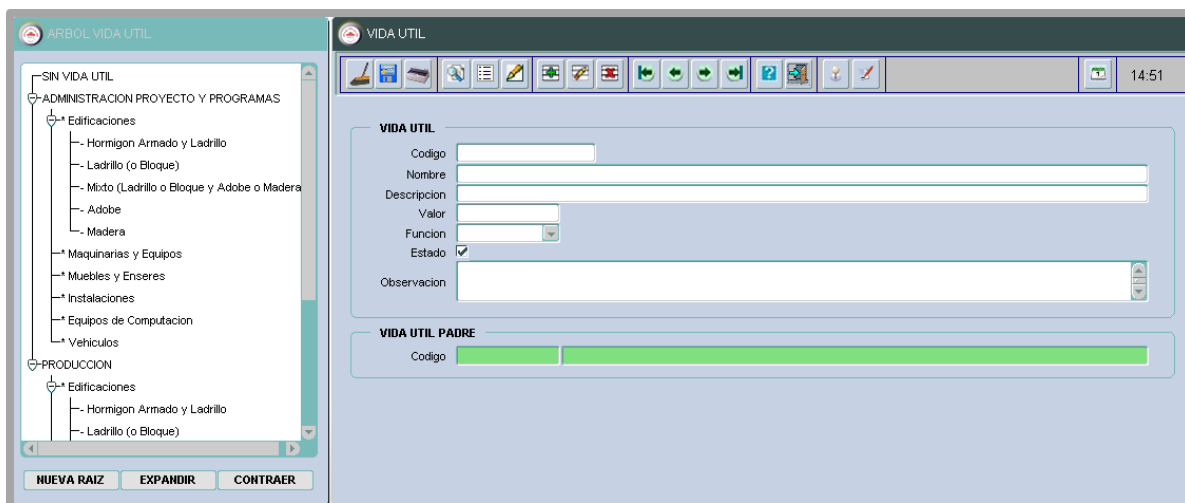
ARBOL VIDA UTIL

SIN VIDA UTIL
ADMINISTRACION PROYECTO Y PROGRAMAS
* Edificaciones
- Hormigon Armado y Ladrillo
- Ladrillo (o Bloque)
- Mixto (Ladrillo o Bloque y Adobe o Madera
- Adobe
- Madera
* Maquinarias y Equipos
* Muebles y Enseres
* Instalaciones
* Equipos de Computacion
* Vehiculos
PRODUCCION
* Edificaciones
- Hormigon Armado y Ladrillo
- Ladrillo (o Bloque)

NUEVA RAIZ
EXPANDIR
CONTRAER

VIDA UTIL

14:51

VIDA UTIL
Codigo
Nombre
Descripcion
Valor
Funcion
Estado
Observacion

VIDA UTIL PADRE
Codigo